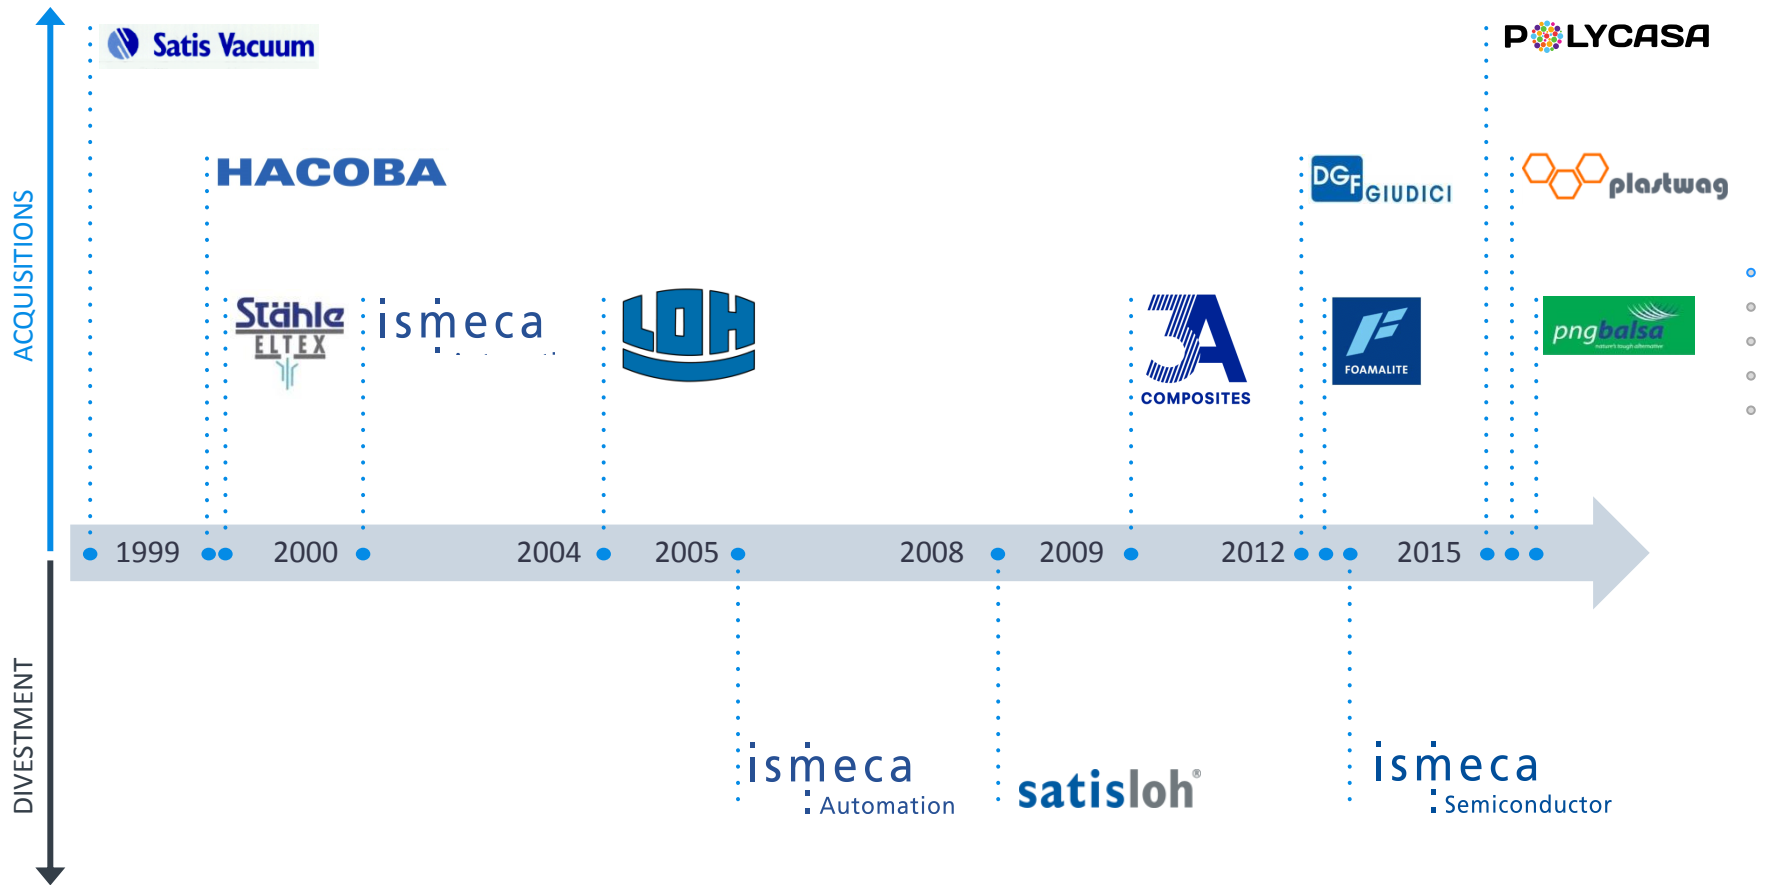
ACQUISITIONS

DIVESTMENT

Satis Vacuum

HACOBA

Stähle ELTEX

ismeca

LOH

3A COMPOSITES

DGF GIUDICI

FOAMALITE

POLYCASA

plastwag

pngbalsa

1999 2000 2004 2005 2008 2009 2012 2015

ismeca Automation

satisloh®

ismeca Semiconductor